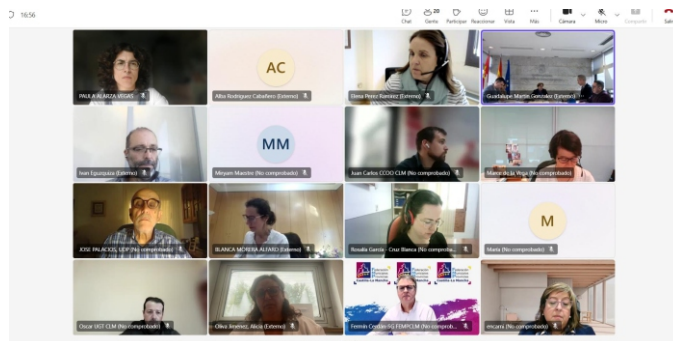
16:56

Chat Gente 20 Participar Reaccionar Vista Más Cámara Micro Compartir Salir

PAULA ALARZA VEGAS

AC
Alba Rodriguez Caballero (Externo)

Elena Perez Ramirez (Externo)

Guadalupe Martín González (Externo)

Ivan Eguizquiza (Externo)

MM
Miryam Maestro (No comprobado)

Juan Carlos CCOO CLM (No comprobado)

Marce de la Vega (No comprobado)

JOSE PALACIOS, UDP (No comprobado)

BLANCA MORENA ALFARO (Externo)

Rosalia García - Cruz Blanca (No comproba...

M
Maria (No comprobado)

Oscar UGT CLM (No comprobado)

Olivia Jimenez, Alicia (Externo)

Fermín Cerdán SG FEMPCLM (No comprob...

mcarni (No comprobado)